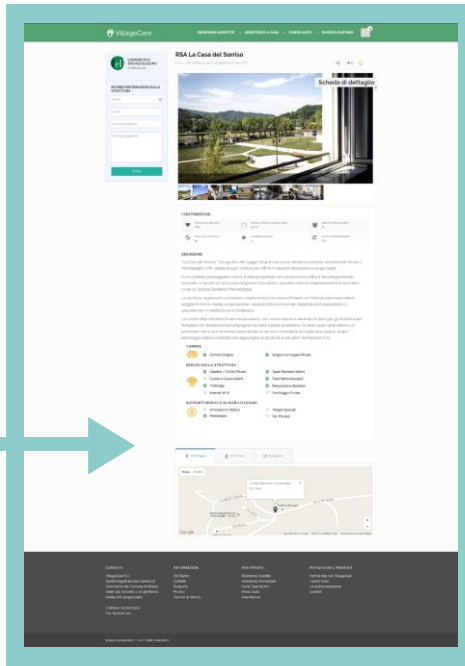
VillageCare

RSA La Casa del Sorriso

Scheda di dettaglio

CARATTERISTICHE

DESCRIZIONE

CAMERA

Camera Singola

Singola con bagno Privato

SERVIZI DELLA STRUTTURA

Giardino / Cortile Privato

Cucina Interna

Parcheggio

Parrucchiere/Barbiere

SUPPORTI MEDICI E DI RIABILITAZIONE

Fisioterapia

Google

CONTATTI

INFORMAZIONI

PER I PRIVATI

PER GESTORI E PROVIDER

Contatti